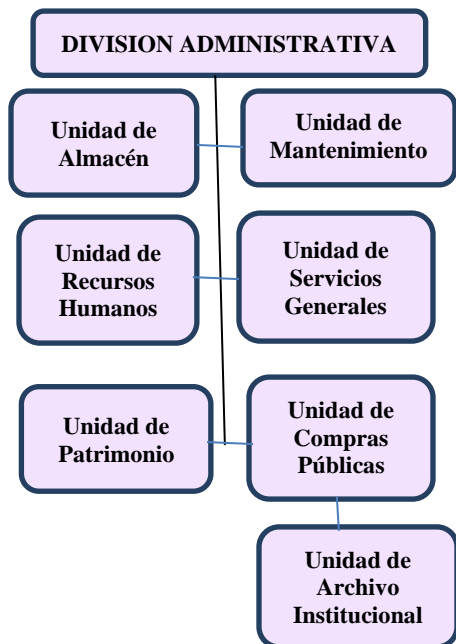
DIVISION ADMINISTRATIVA

Unidad de Almacén

Unidad de Mantenimiento

Unidad de Recursos Humanos

Unidad de Servicios Generales

Unidad de Patrimonio

Unidad de Compras Públicas

Unidad de Archivo Institucional